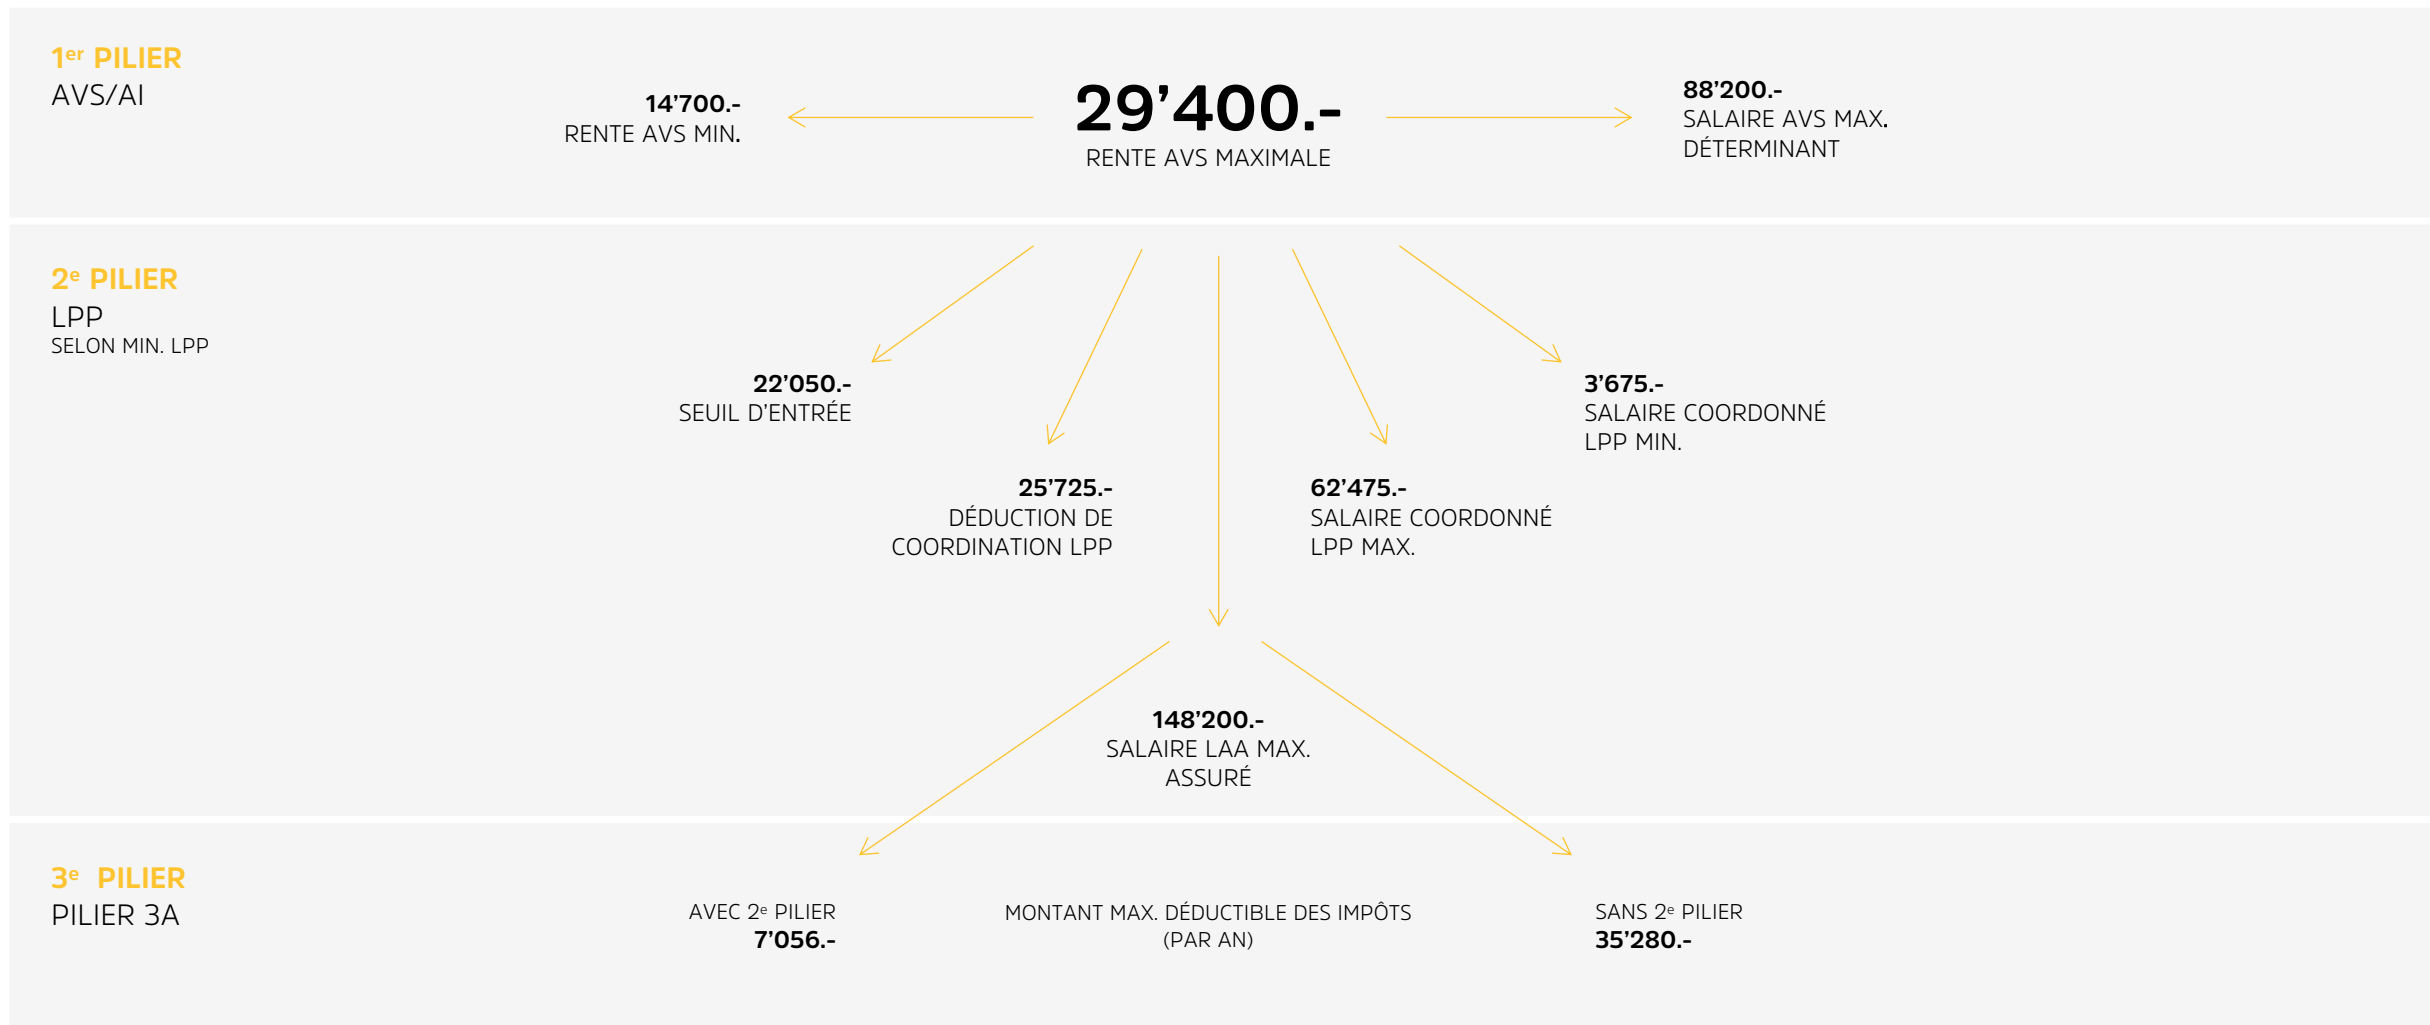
1<sup>er</sup> PILIER
AVS/AI

14’700.-
RENTE AVS MIN.

29’400.-
RENTE AVS MAXIMALE

88’200.-
SALAIRE AVS MAX.
DÉTERMINANT

2<sup>e</sup> PILIER
LPP
SELON MIN. LPP

22’050.-
SEUIL D’ENTRÉE

25’725.-
DÉDUCTION DE
COORDINATION LPP

62’475.-
SALAIRE COORDONNÉ
LPP MAX.

3’675.-
SALAIRE COORDONNÉ
LPP MIN.

148’200.-
SALAIRE LAA MAX.
ASSURÉ

3<sup>e</sup> PILIER
PILIER 3A

AVEC 2<sup>e</sup> PILIER
7’056.-

MONTANT MAX. DÉDUCTIBLE DES IMPÔTS
(PAR AN)

SANS 2<sup>e</sup> PILIER
35’280.-